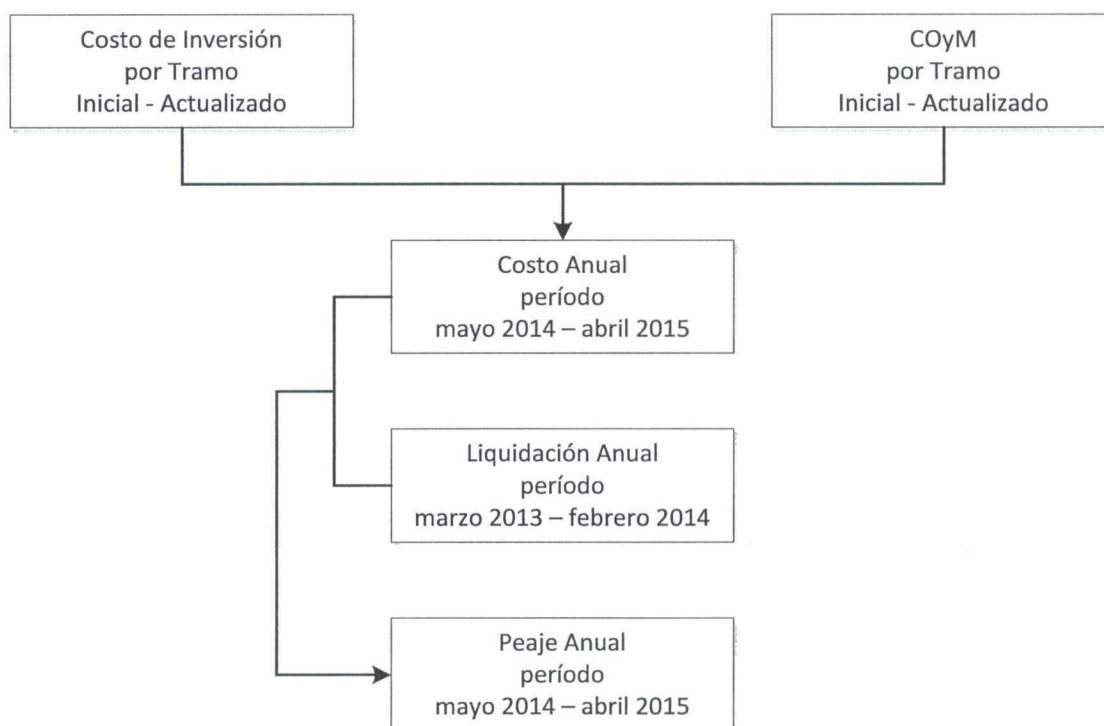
Costo de Inversión
por Tramo
Inicial - Actualizado

COyM
por Tramo
Inicial - Actualizado

Costo Anual
período
mayo 2014 – abril 2015

Liquidación Anual
período
marzo 2013 – febrero 2014

Peaje Anual
período
mayo 2014 – abril 2015